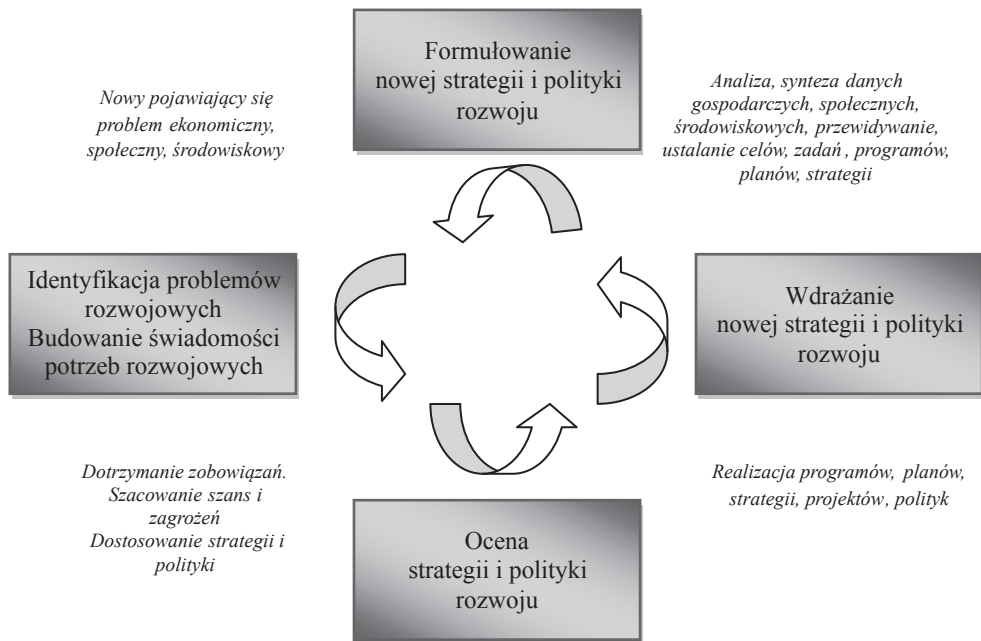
Formułowanie nowej strategii i polityki rozwoju

Nowy pojawiający się problem ekonomiczny, społeczny, środowiskowy

Analiza, synteza danych gospodarczych, społecznych, środowiskowych, przewidywanie, ustalanie celów, zadań , programów, planów, strategii

Identyfikacja problemów rozwojowych
Budowanie świadomości potrzeb rozwojowych

Wdrażanie nowej strategii i polityki rozwoju

Dotrzymanie zobowiązań. Szacowanie szans i zagrożeń
Dostosowanie strategii i polityki

Realizacja programów, planów, strategii, projektów, polityk

Ocena strategii i polityki rozwoju